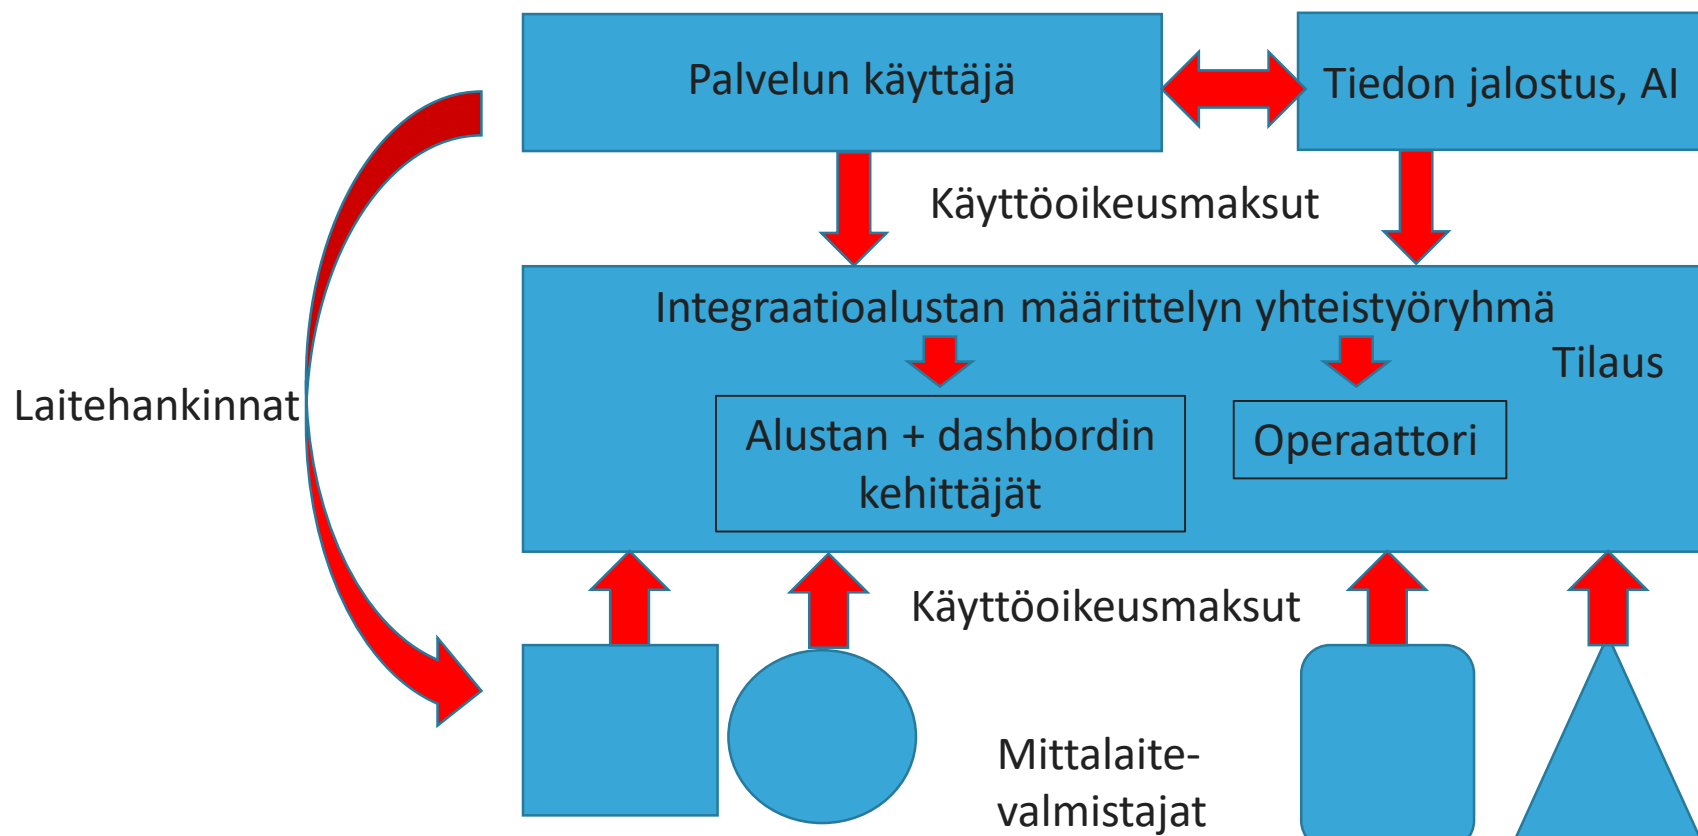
Palvelun käyttäjä

Tiedon jalostus, AI

Käyttöoikeusmaksut

Laitehankinnat

Integraatioalustan määrittelyn yhteistyöryhmä

Tilaus

Alustan + dashbordin kehittäjät

Operaattori

Käyttöoikeusmaksut

Mittalaite-valmistajat